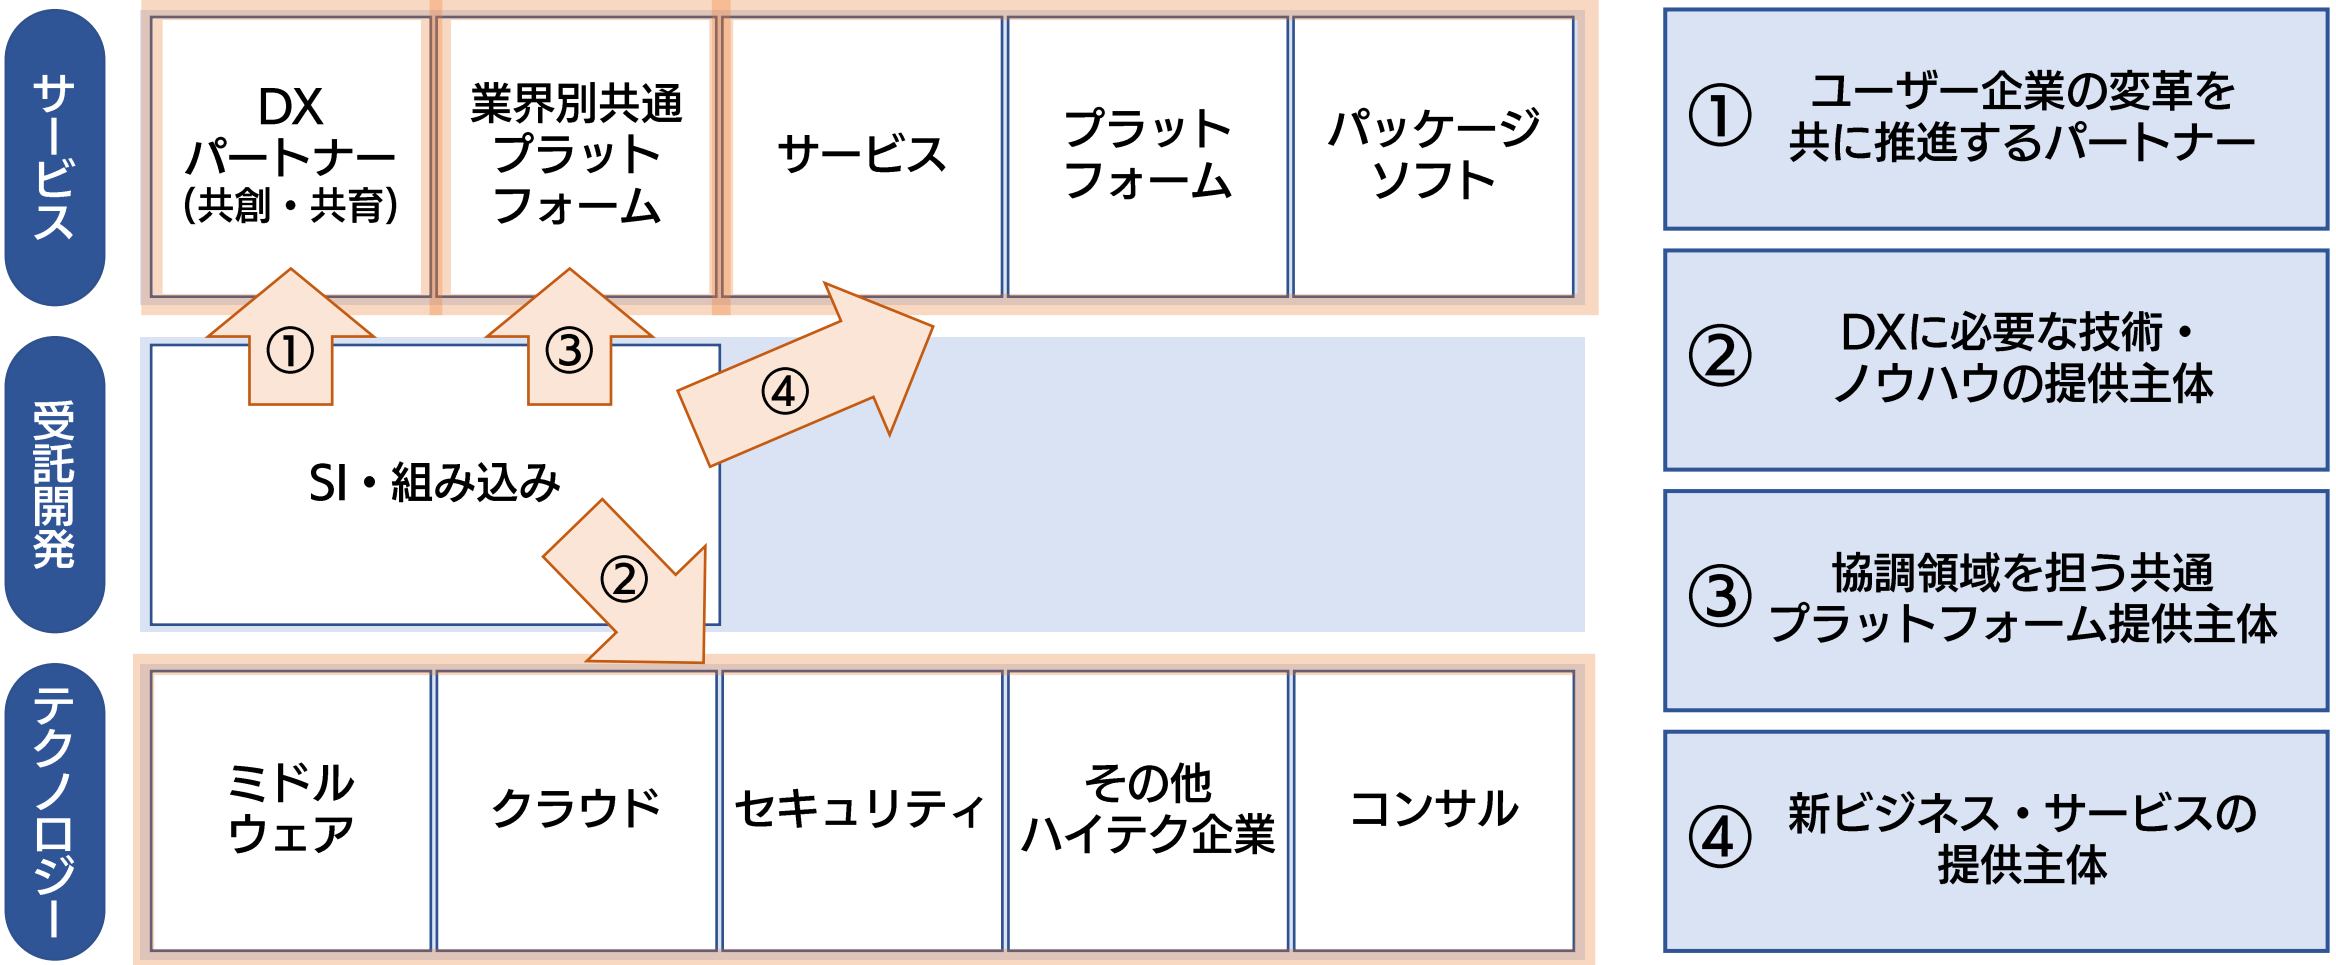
サービス

DX パートナー (共創・共育)

業界別共通 プラット フォーム

サービス

プラット フォーム

パッケージ ソフト

受託開発

① ③ ④

SI・組み込み

②

テクノロジー

ミドル ウェア

クラウド

セキュリティ

その他 ハイテク企業

コンサル

① ユーザー企業の変革を共に推進するパートナー

② DXに必要な技術・ノウハウの提供主体

③ 協調領域を担う共通プラットフォーム提供主体

④ 新ビジネス・サービスの提供主体